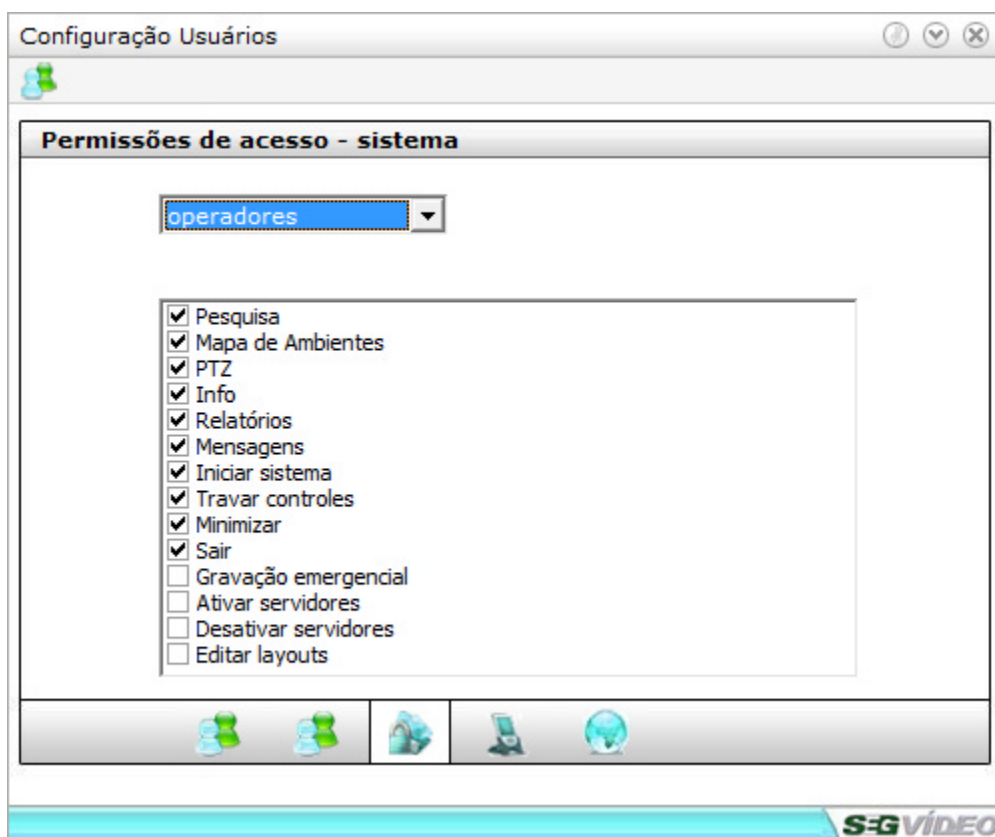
Configuração Usuários

Permissões de acesso - sistema

operadores

☑ Pesquisa
☑ Mapa de Ambientes
☑ PTZ
☑ Info
☑ Relatórios
☑ Mensagens
☑ Iniciar sistema
☑ Travar controles
☑ Minimizar
☑ Sair
☐ Gravação emergencial
☐ Ativar servidores
☐ Desativar servidores
☐ Editar layouts

SEGVÍDEO